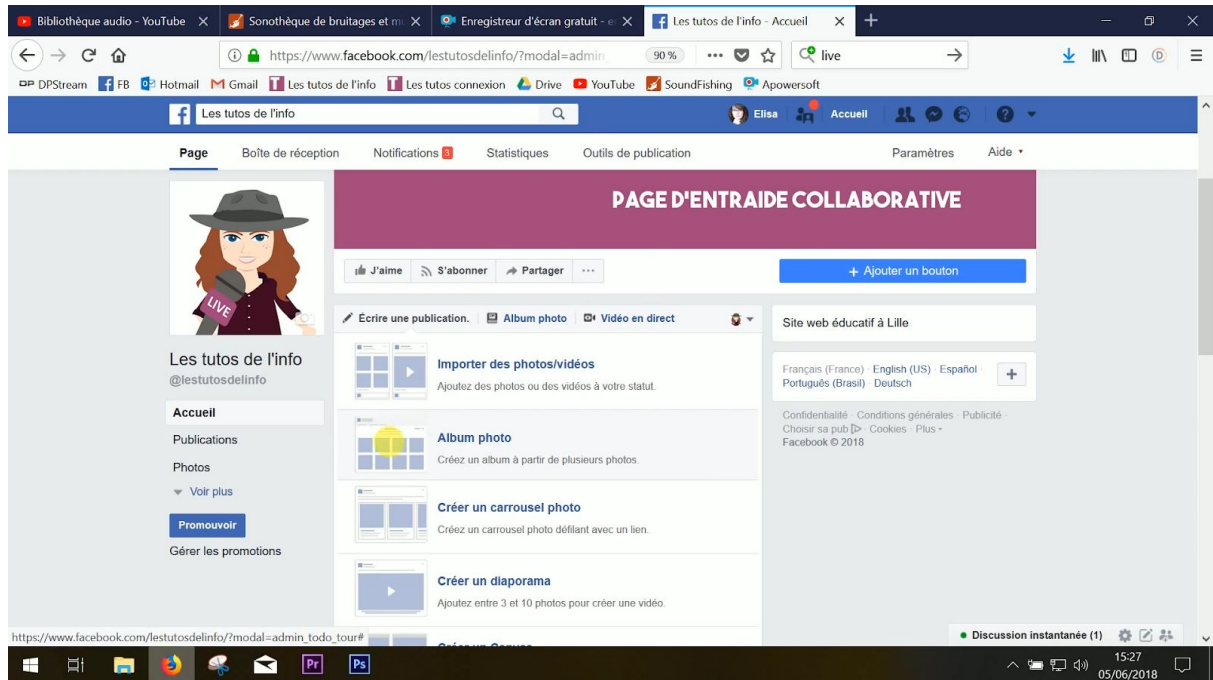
Bibliothèque audio - YouTube ×
Sonothèque de bruitages et m ×
Enregistreur d'écran gratuit - e ×
Les tutos de l'info - Accueil ×

https://www.facebook.com/lestutosdelinfo/?modal=admin
90 %
live

DPStream FB Hotmail Gmail Les tutos de l'info Les tutos connexion Drive YouTube SoundFishing Apowersoft

Les tutos de l'info
Elisa Accueil

Page Boîte de réception Notifications 3 Statistiques Outils de publication Paramètres Aide

PAGE D'ENTRAIDE COLLABORATIVE

LIVE

J'aime S'abonner Partager ···
+ Ajouter un bouton

Les tutos de l'info
@lestutosdelinfo

Accueil
Publications
Photos
Voir plus
Promouvoir
Gérer les promotions

Écrire une publication. Album photo Vidéo en direct

Importer des photos/vidéos
Ajoutez des photos ou des vidéos à votre statut.

Album photo
Créez un album à partir de plusieurs photos.

Créer un carrousel photo
Créez un carrousel photo défilant avec un lien.

Créer un diaporama
Ajoutez entre 3 et 10 photos pour créer une vidéo.

Site web éducatif à Lille

Français (France) · English (US) · Español · Português (Brasil) · Deutsch

Confidentialité · Conditions générales · Publicité · Choisir sa pub · Cookies · Plus · Facebook © 2018

https://www.facebook.com/lestutosdelinfo/?modal=admin_todo_tour#

Discussion instantanée (1)

15:27
05/06/2018